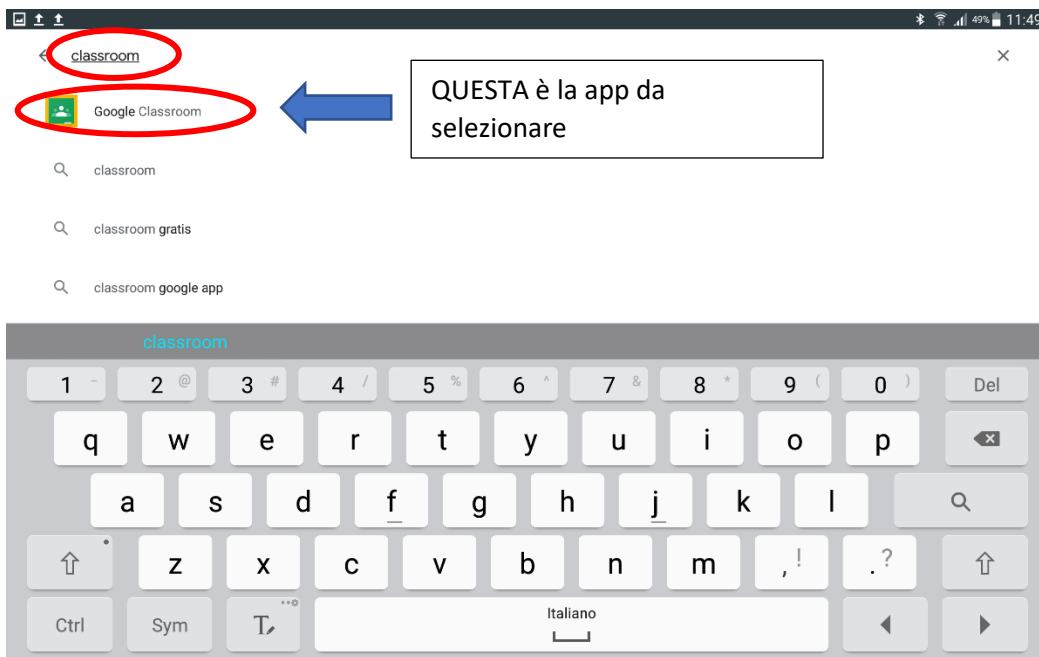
49% 11:49

classroom

Google Classroom

QUESTA è la app da selezionare

classroom

classroom gratis

classroom google app

classroom

1 - 2 @ 3 # 4 / 5 % 6 ^ 7 & 8 * 9 ( 0 ) Del

q w e r t y u i o p

a s d f g h j k l

z x c v b n m , ! . ?

Ctrl Sym Italiano